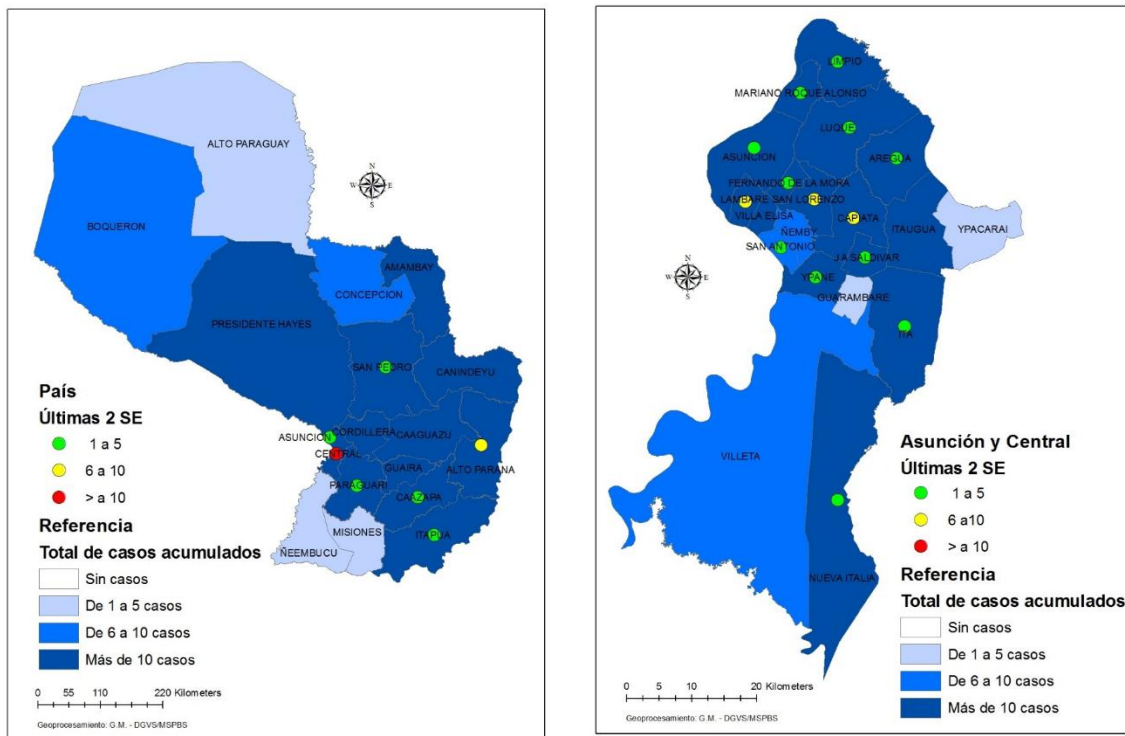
ALTO PARAGUAY

BOQUERON

N
W E
S

AMAMBAY

CONCEPCION

PRESIDENTE HAYES

SAN PEDRO

CANINDEYU

ASUNCION

CORDILLERA

CAAGUAZU

CENTRAL

GUAIRA

ALTO PARANA

PARAGUARI

CAAZAPA

MISIONES

ÑEEMBUCU

ITAPUA

País
Últimas 2 SE
1 a 5
6 a 10
> a 10

Referencia
Total de casos acumulados
Sin casos
De 1 a 5 casos
De 6 a 10 casos
Más de 10 casos

0 55 110 220 Kilometers

Geoprocesamiento: G.M. - DGVS/MSPBS

LIMPIO

MARIANO ROQUE ALONSO

LUQUE

ASUNCION

AREGUA

FERNANDO DE LA MORA

LAMBARE SAN LORENZO

VILLA ELISA

CAPIATA

ITAUGUA

YPACARAI

ÑEMBY

SAN ANTONIO

J A SALDIVAR

N
W E
S

YPANE

GUARAMBARE

ITA

VILLETA

NUEVA ITALIA

Asunción y Central
Últimas 2 SE
1 a 5
6 a10
> a 10

Referencia
Total de casos acumulados
Sin casos
De 1 a 5 casos
De 6 a 10 casos
Más de 10 casos

0 5 10 20 Kilometers

Geoprocesamiento: G.M. - DGVS/MSPBS